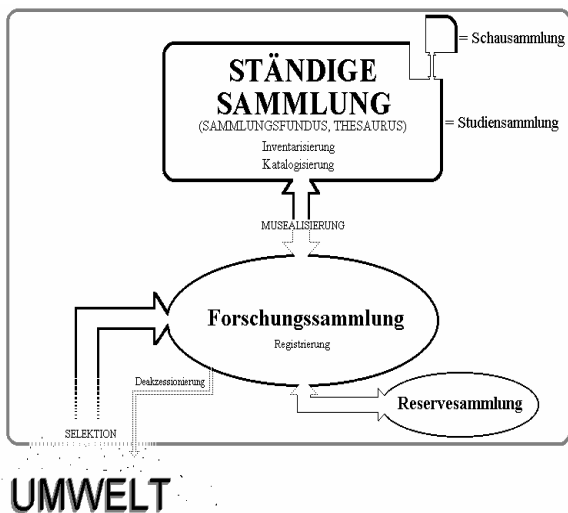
STÄNDIGE SAMMLUNG
(SAMMLUNGSFUNDUS, THESAURUS)
Inventarisierung
Katalogisierung

= Schausammlung

= Studiensammlung

MUSEALISIERUNG

Forschungssammlung
Registrierung

Deakzessionierung

Reservesammlung

SELEKTION

UMWELT